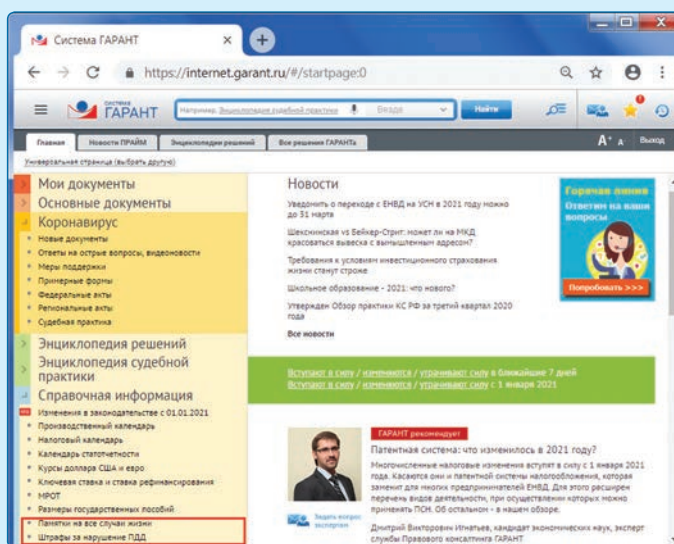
Система ГАРАНТ

https://internet.garant.ru/#/startpage:0

система ГАРАНТ

Например, Энциклопедия судебной практики

Везде

Найти

Главная | Новости ПРАЙМ | Энциклопедии решений | Все решения ГАРАНТа

A⁺ A

Выход

Универсальная страница (выбрать другую)

Мои документы

Основные документы

Коронавирус

Новые документы

Ответы на острые вопросы, видеоновости

Меры поддержки

Примерные формы

Федеральные акты

Региональные акты

Судебная практика

Энциклопедия решений

Энциклопедия судебной практики

Справочная информация

Изменения в законодательстве с 01.01.2021

Производственный календарь

Налоговый календарь

Календарь статотчетности

Курсы доллара США и евро

Ключевая ставка и ставка рефинансирования

МРОТ

Размеры государственных пособий

Памятки на все случаи жизни

Штрафы за нарушение ПДД

Новости

Уведомить о переходе с ЕНВД на УСН в 2021 году можно до 31 марта

Шекснинская vs Бейкер-Стрит: может ли на МКД красоваться вывеска с вымышленным адресом?

Требования к условиям инвестиционного страхования жизни станут строже

Школьное образование - 2021: что нового?

Утвержден Обзор практики КС РФ за третий квартал 2020 года

Все новости

Горячая линия

Ответим на ваши вопросы

Попробовать >>>

Вступают в силу / изменяются / утрачивают силу в ближайшие 7 дней

Вступают в силу / изменяются / утрачивают силу с 1 января 2021

ГАРАНТ рекомендует

Патентная система: что изменилось в 2021 году?

Многочисленные налоговые изменения вступят в силу с 1 января 2021 года. Касаются они и патентной системы налогообложения, которая заменит для многих предпринимателей ЕНВД. Для этого расширен перечень видов деятельности, при осуществлении которых можно применять ПСН. Об остальном - в нашем обзоре.

Задать вопрос эксперту

Дмитрий Викторович Игнатьев, кандидат экономических наук, эксперт службы Правового консалтинга ГАРАНТ